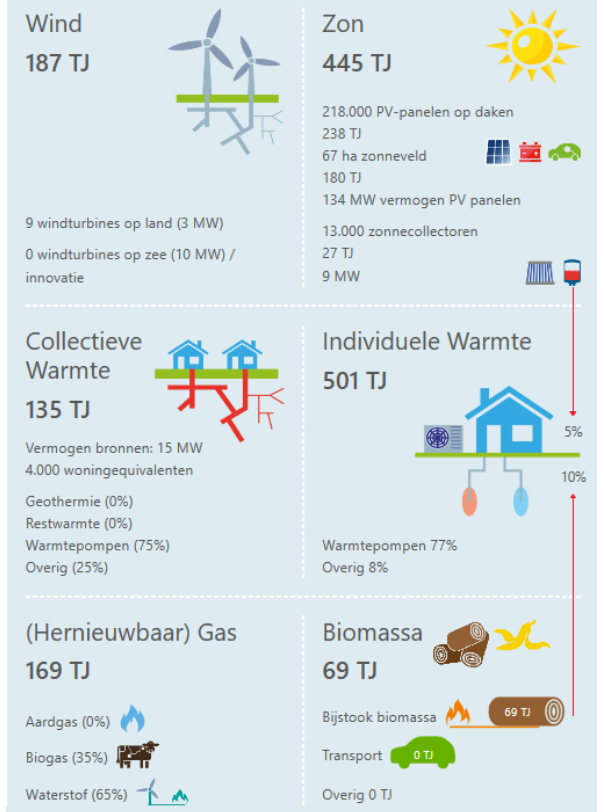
Wind

187 TJ

9 windturbines op land (3 MW)

0 windturbines op zee (10 MW) / innovatie

Zon

445 TJ

218.000 PV-panelen op daken
238 TJ
67 ha zonneveld
180 TJ
134 MW vermogen PV panelen

13.000 zonnecollectoren
27 TJ
9 MW

Collectieve Warmte

135 TJ

Vermogen bronnen: 15 MW
4.000 woningequivalenten

Geothermie (0%)
Restwarmte (0%)
Warmtepompen (75%)
Overig (25%)

Individuele Warmte

501 TJ

5%

10%

Warmtepompen 77%
Overig 8%

(Hernieuwbaar) Gas

169 TJ

Aardgas (0%)

Biogas (35%)

Waterstof (65%)

Biomassa

69 TJ

Bijstook biomassa 69 TJ

Transport 0 TJ

Overig 0 TJ